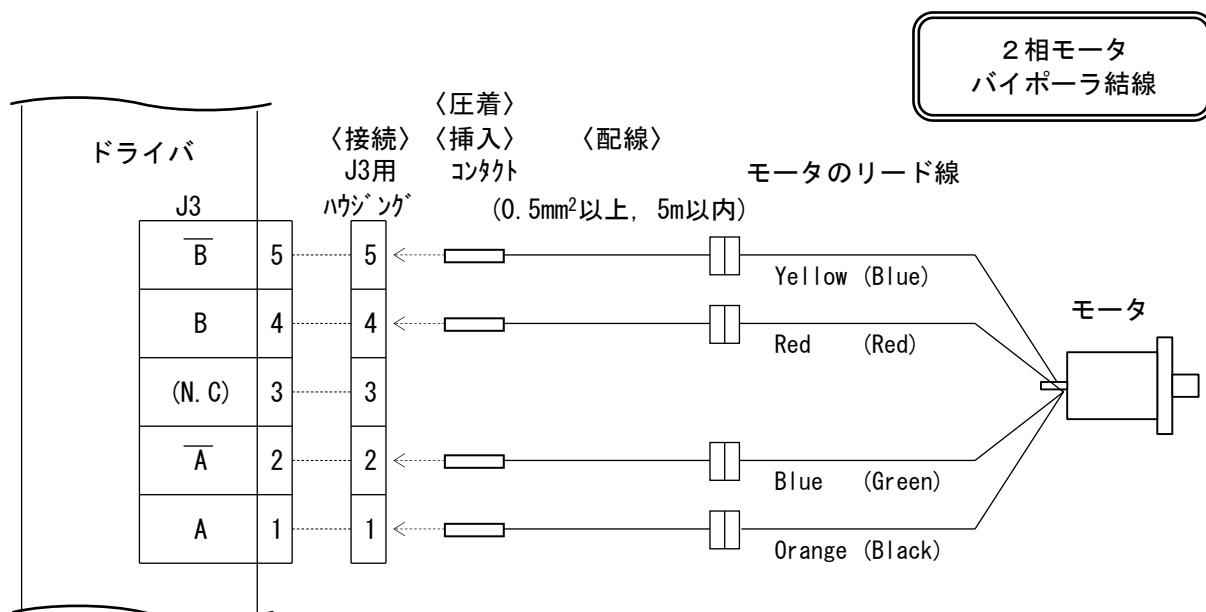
２相モータ
バイポーラ結線

ドライバ

〈接続〉
J3用
ﾊｳｼﾞﾝｸﾞ

〈圧着〉
〈挿入〉
ｺﾝﾀｸﾄ

〈配線〉

モータのリード線

J3

(0.5mm$^2$以上, 5m以内)

| J3 | | |
|---|---|---|
| $\overline{B}$ | 5 | 5 |
| B | 4 | 4 |
| (N.C) | 3 | 3 |
| $\overline{A}$ | 2 | 2 |
| A | 1 | 1 |

Yellow (Blue)

Red (Red)

Blue (Green)

Orange (Black)

モータ